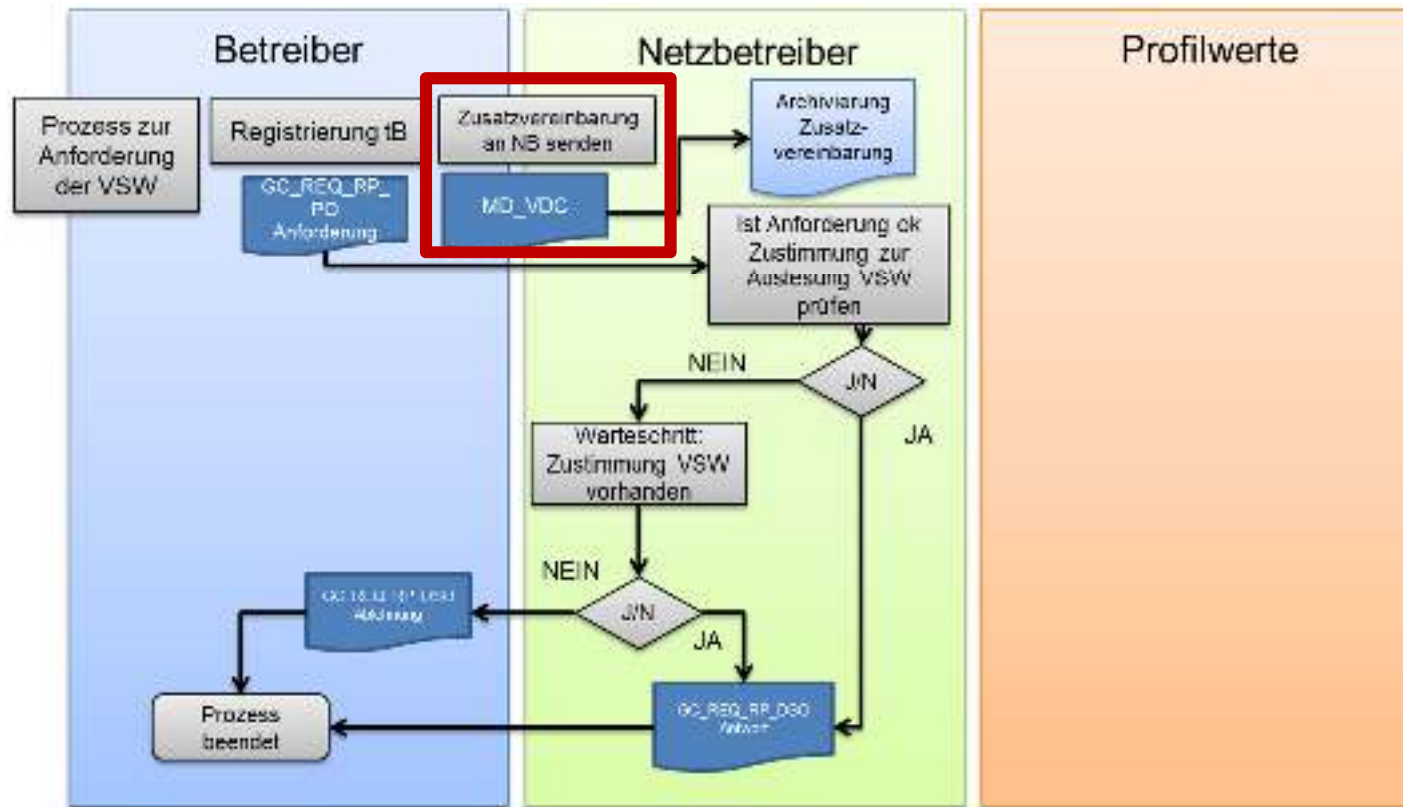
Betreiber

Netzbetreiber

Profilwerte

Prozess zur Anforderung der VSW

Registrierung tB

GC_REQ_RP_PO Anforderung

Zusatzvereinbarung an NB senden

MD_VDC

Archivierung Zusatzvereinbarung

Ist Anforderung ok Zustimmung zur Auslesung VSW prüfen

NEIN

J/N

JA

Warteschritt: Zustimmung VSW vorhanden

NEIN

J/N

JA

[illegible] Ablehnung

Prozess beendet

GC_REQ_RP_DSO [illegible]